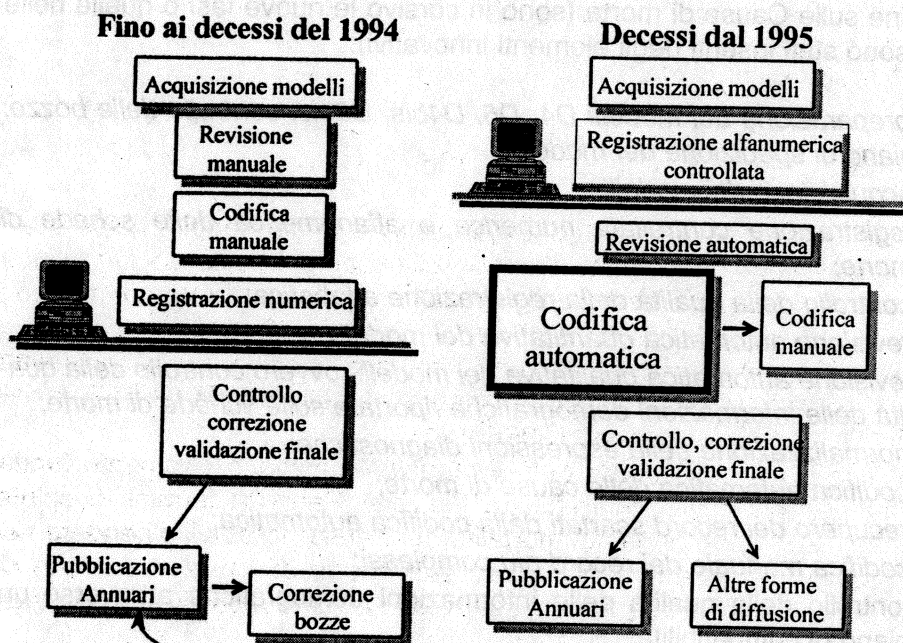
Fino ai decessi del 1994

Acquisizione modelli

Revisione manuale

Codifica manuale

Registrazione numerica

Controllo correzione validazione finale

Pubblicazione Annuari

Correzione bozze

Decessi dal 1995

Acquisizione modelli

Registrazione alfanumerica controllata

Revisione automatica

Codifica automatica

Codifica manuale

Controllo, correzione validazione finale

Pubblicazione Annuari

Altre forme di diffusione